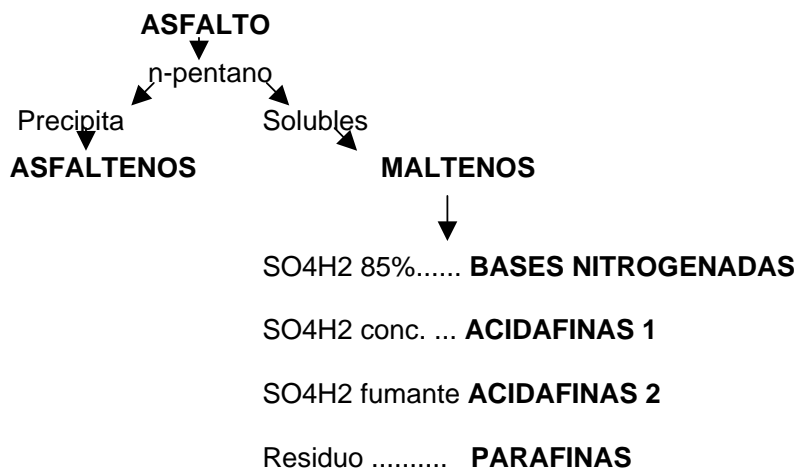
**ASFALTO**

n-pentano

Precipita

**ASFALTENOS**

Solubles

**MALTENOS**

SO4H2 85%...... **BASES NITROGENADAS**

SO4H2 conc. ... **ACIDAFINAS 1**

SO4H2 fumante **ACIDAFINAS 2**

Residuo .......... **PARAFINAS**